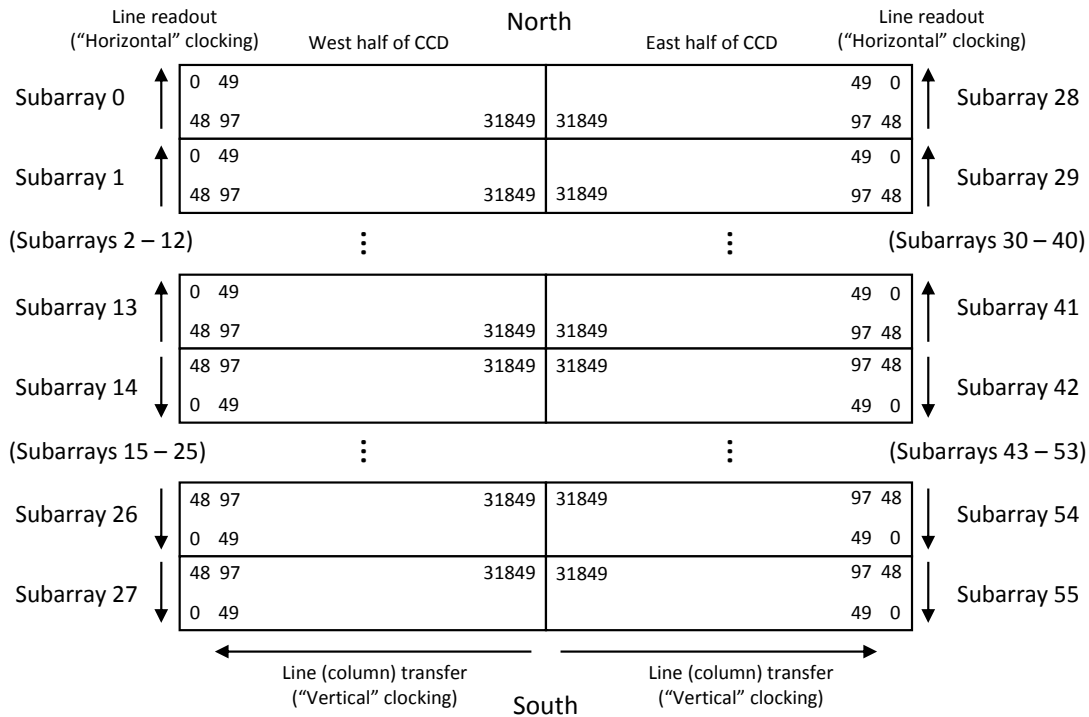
Line readout ("Horizontal" clocking)

North

Line readout ("Horizontal" clocking)

West half of CCD

East half of CCD

Subarray 0
0 49
48 97
31849
31849
49 0
97 48
Subarray 28

Subarray 1
0 49
48 97
31849
31849
49 0
97 48
Subarray 29

(Subarrays 2 – 12)
⋮
⋮
(Subarrays 30 – 40)

Subarray 13
0 49
48 97
31849
31849
49 0
97 48
Subarray 41

Subarray 14
48 97
31849
31849
97 48
0 49
49 0
Subarray 42

(Subarrays 15 – 25)
⋮
⋮
(Subarrays 43 – 53)

Subarray 26
48 97
31849
31849
97 48
0 49
49 0
Subarray 54

Subarray 27
48 97
31849
31849
97 48
0 49
49 0
Subarray 55

Line (column) transfer ("Vertical" clocking)

Line (column) transfer ("Vertical" clocking)

South